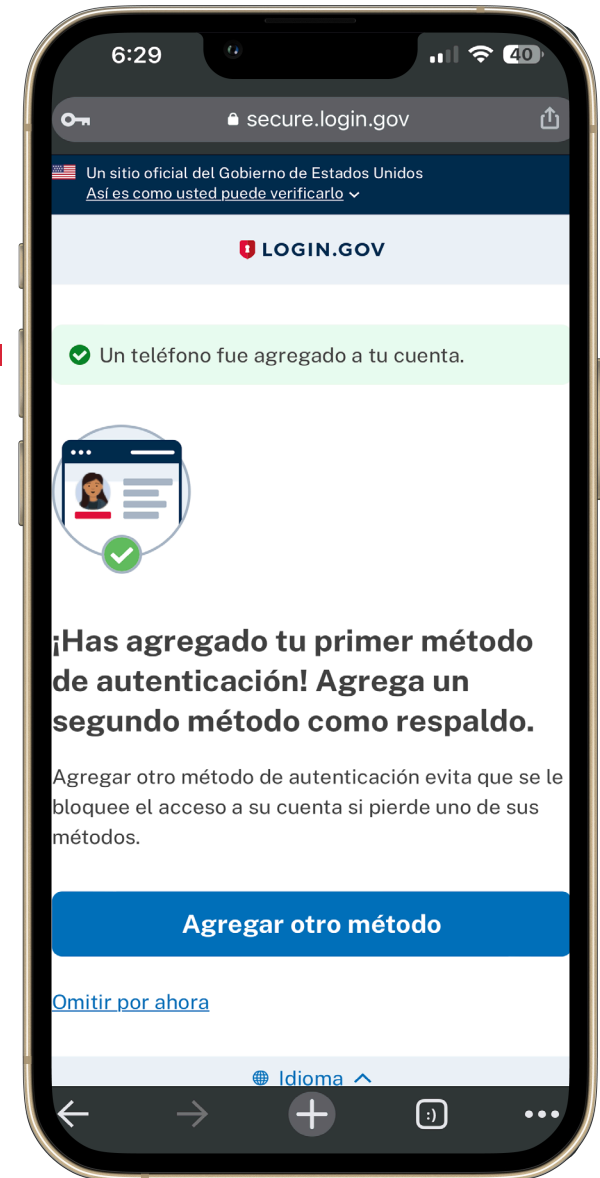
6:29

40

secure.login.gov

Un sitio oficial del Gobierno de Estados Unidos
Así es como usted puede verificarlo

LOGIN.GOV

Un teléfono fue agregado a tu cuenta.

¡Has agregado tu primer método de autenticación! Agrega un segundo método como respaldo.

Agregar otro método de autenticación evita que se le bloquee el acceso a su cuenta si pierde uno de sus métodos.

Agregar otro método

Omitir por ahora

Idioma

:)